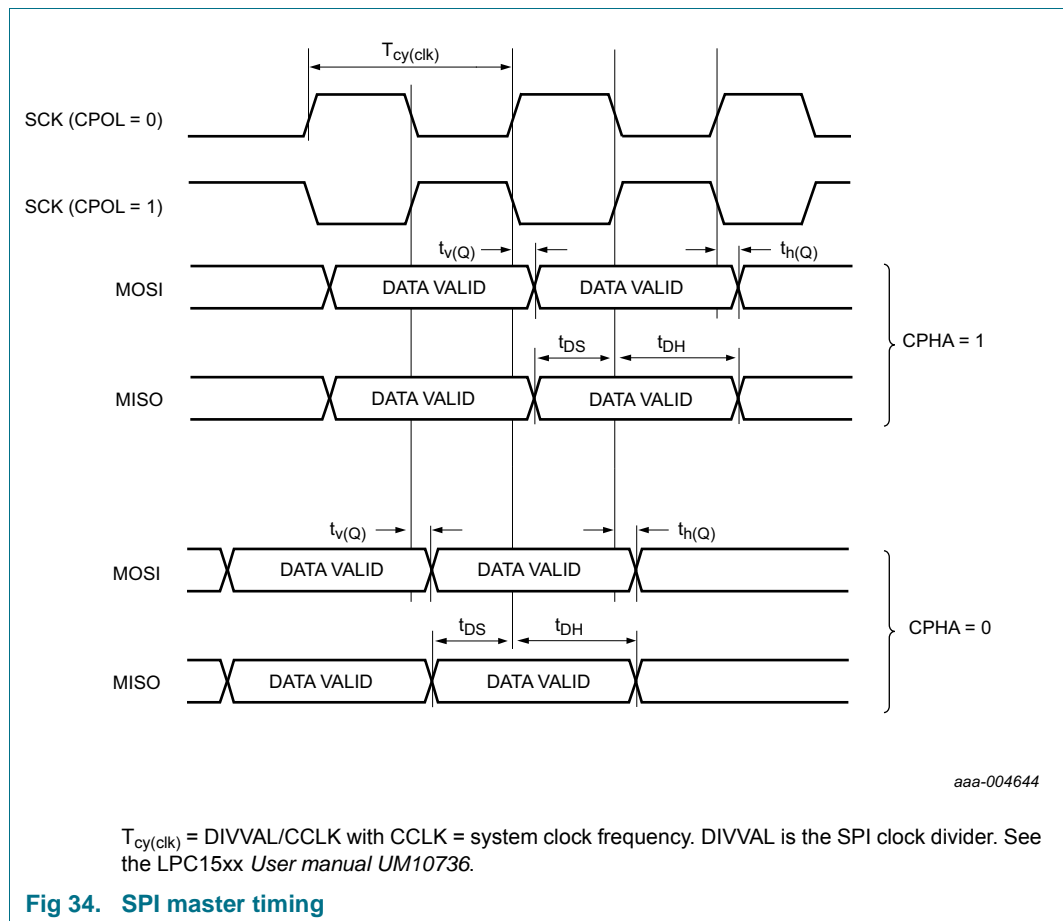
$T_{cy(clk)}$

SCK (CPOL = 0)

SCK (CPOL = 1)

$t_{v(Q)}$

$t_{h(Q)}$

MOSI

DATA VALID

DATA VALID

$t_{DS}$

$t_{DH}$

CPHA = 1

MISO

DATA VALID

DATA VALID

$t_{v(Q)}$

$t_{h(Q)}$

MOSI

DATA VALID

DATA VALID

$t_{DS}$

$t_{DH}$

CPHA = 0

MISO

DATA VALID

DATA VALID

aaa-004644

$T_{cy(clk)}$ = DIVVAL/CCLK with CCLK = system clock frequency. DIVVAL is the SPI clock divider. See the LPC15xx User manual UM10736.

Fig 34. SPI master timing